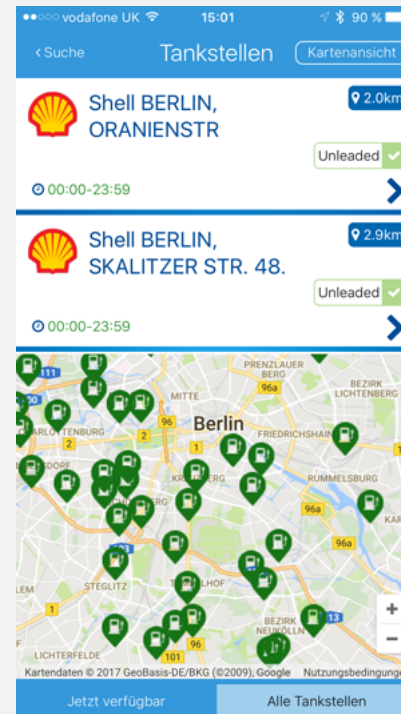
●●○○○ vodafone UK 15:01 90 %

‹ Suche Tankstellen Kartenansicht

Shell BERLIN, ORANIENSTR
2.0km
Unleaded
00:00-23:59

Shell BERLIN, SKALITZER STR. 48.
2.9km
Unleaded
00:00-23:59

PRENZLAUER BERG
96a
MITTE
BEZIRK LICHTENBERG
111
CHARLOTTENBURG
2
96
Berlin
FRIEDRICHSHAIN
RUMMELSBURG
96a
96a
STEGLITZ
TEMPELHOF
13
BEZIRK NEUKÖLLN
96
101
LICHTERFELDE
+
−
Kartendaten © 2017 GeoBasis-DE/BKG (©2009), Google Nutzungsbedingungen

Jetzt verfügbar Alle Tankstellen